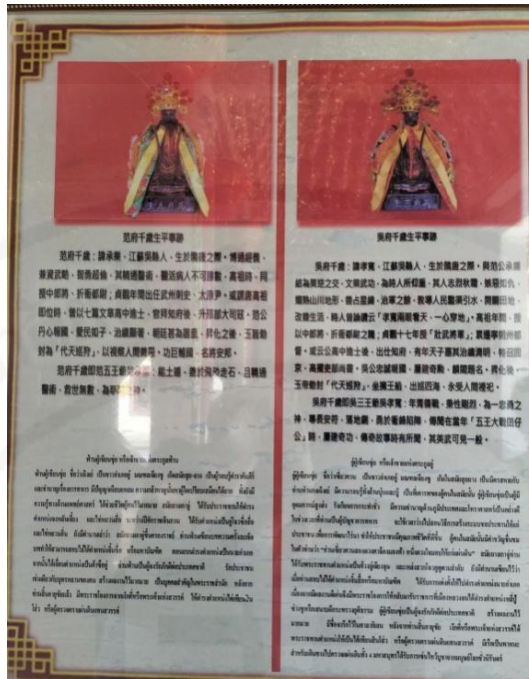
范府千歲生平事跡

范府千歲：諱承謙，江蘇吳縣人，生於隋唐之際，博通經義，兼資武略，智勇超倫，其精通醫術，醫治病人不可計數，高祖時，同授中郎將，折衝都尉；貞觀年間出任武州刺史、太原尹，威靖倭寇有功，皆以大義文章有中庸士，曾同契約，升司徒大司徒，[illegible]以仁勇之德，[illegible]丹心報國，愛民如子，治績顯著，經歷憲論，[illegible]，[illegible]封為「代天巡狩」，以視察人間善惡，功在黎民，名垂史冊。

范府千歲即池五王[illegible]，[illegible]，醫術，救世無數，為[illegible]。

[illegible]

吳府千歲生平事跡

吳府千歲：諱孝寬，江蘇吳縣人，生於隋唐之際，與范公承謙結為刎頸之交，文韜武略，為時人所欽服。其人忠孝仁義，勇敢無畏，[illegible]，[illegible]，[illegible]，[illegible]，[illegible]，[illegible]，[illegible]，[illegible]，玉帝敕封「代天巡狩」，永護萬民，出巡四海，永受人間香祀。

吳府千歲即池三王爺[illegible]，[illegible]公」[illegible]，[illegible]。

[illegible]